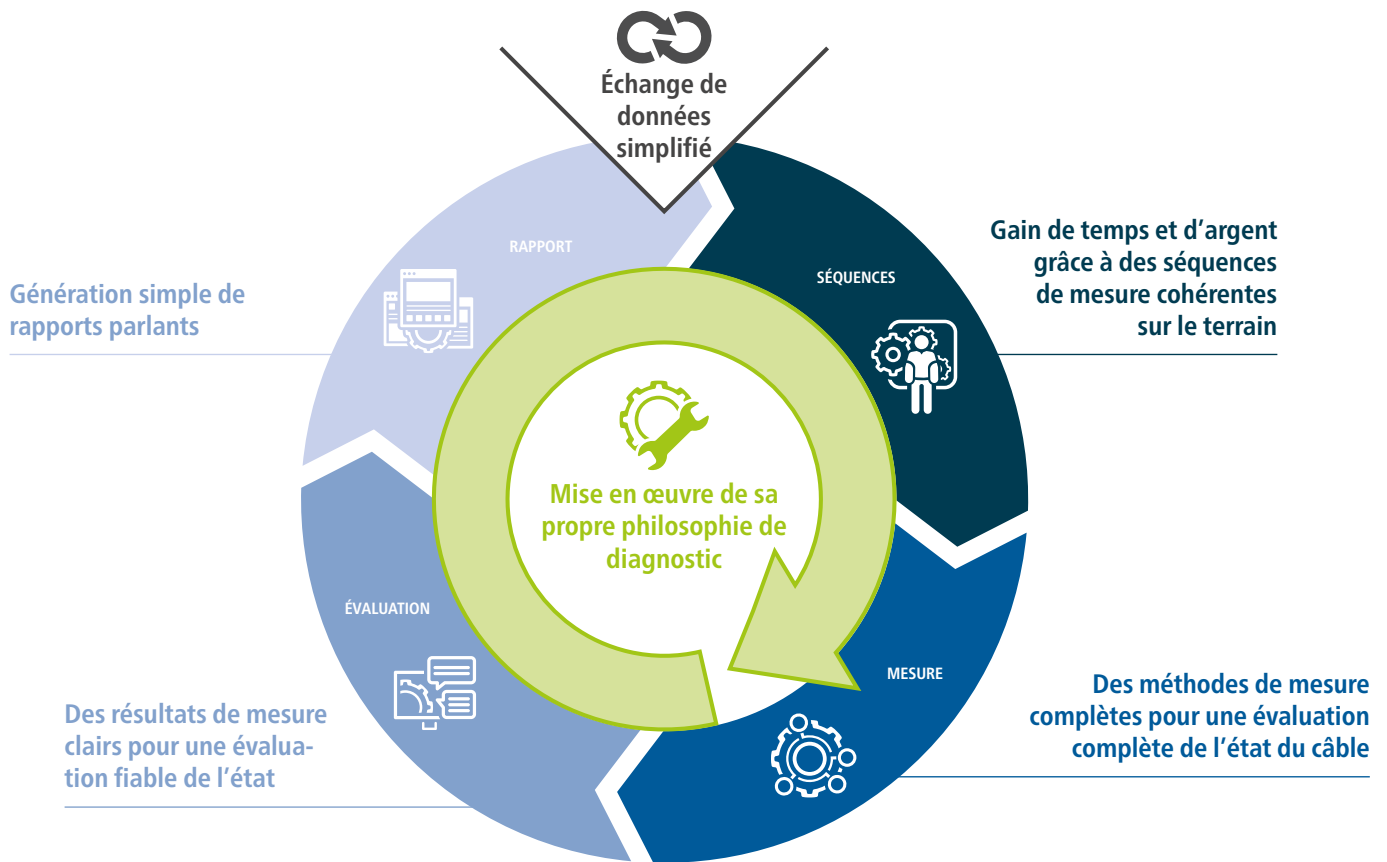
Échange de données simplifié

RAPPORT

Génération simple de rapports parlants

SÉQUENCES

Gain de temps et d’argent grâce à des séquences de mesure cohérentes sur le terrain

Mise en œuvre de sa propre philosophie de diagnostic

ÉVALUATION

Des résultats de mesure clairs pour une évaluation fiable de l’état

MESURE

Des méthodes de mesure complètes pour une évaluation complète de l’état du câble